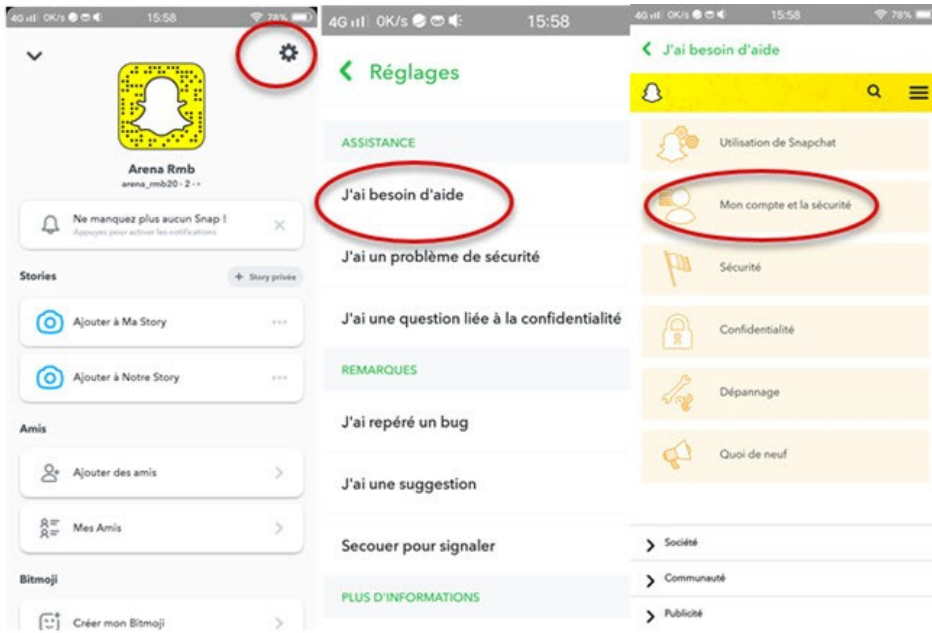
4G 0K/s 15:58 78%

Arena Rmb
arena_rmb20 · 2 ·

Ne manquez plus aucun Snap !
Appuyez pour activer les notifications

Stories
+ Story privée

Ajouter à Ma Story

Ajouter à Notre Story

Amis

Ajouter des amis

Mes Amis

Bitmoji

Créer mon Bitmoji

4G 0K/s 15:58

Réglages

ASSISTANCE

J'ai besoin d'aide

J'ai un problème de sécurité

J'ai une question liée à la confidentialité

REMARQUES

J'ai repéré un bug

J'ai une suggestion

Secouer pour signaler

PLUS D'INFORMATIONS

4G 0K/s 15:58 78%

J'ai besoin d'aide

Utilisation de Snapchat

Mon compte et la sécurité

Sécurité

Confidentialité

Dépannage

Quoi de neuf

Société

Communauté

Publicité